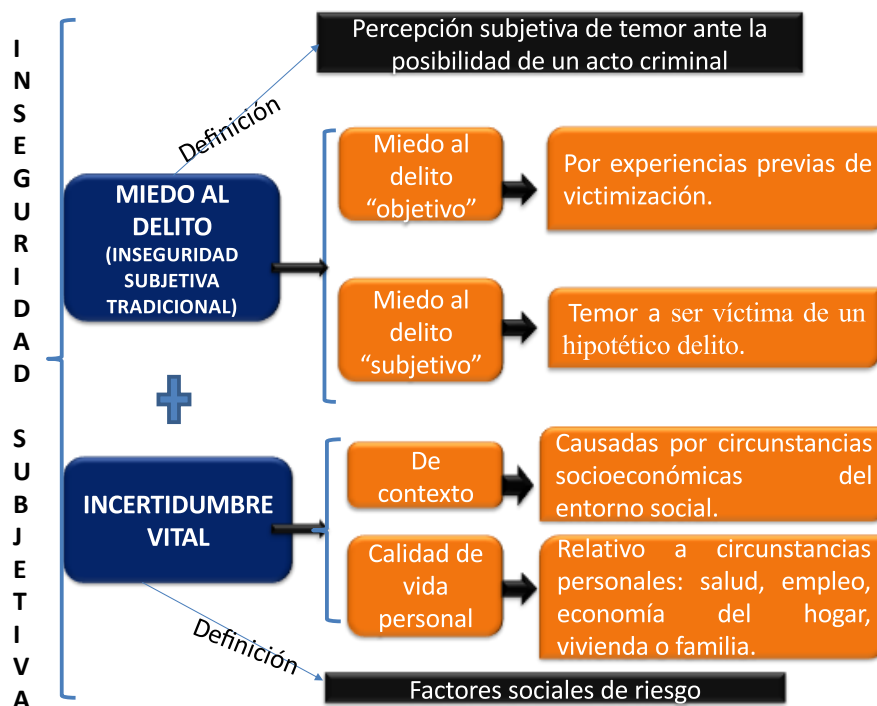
INSEGURIDAD SUBJETIVA

Percepción subjetiva de temor ante la posibilidad de un acto criminal

Definición

MIEDO AL DELITO (INSEGURIDAD SUBJETIVA TRADICIONAL)

Miedo al delito “objetivo”

Por experiencias previas de victimización.

Miedo al delito “subjetivo”

Temor a ser víctima de un hipotético delito.

INCERTIDUMBRE VITAL

De contexto

Causadas por circunstancias socioeconómicas del entorno social.

Calidad de vida personal

Relativo a circunstancias personales: salud, empleo, economía del hogar, vivienda o familia.

Definición

Factores sociales de riesgo